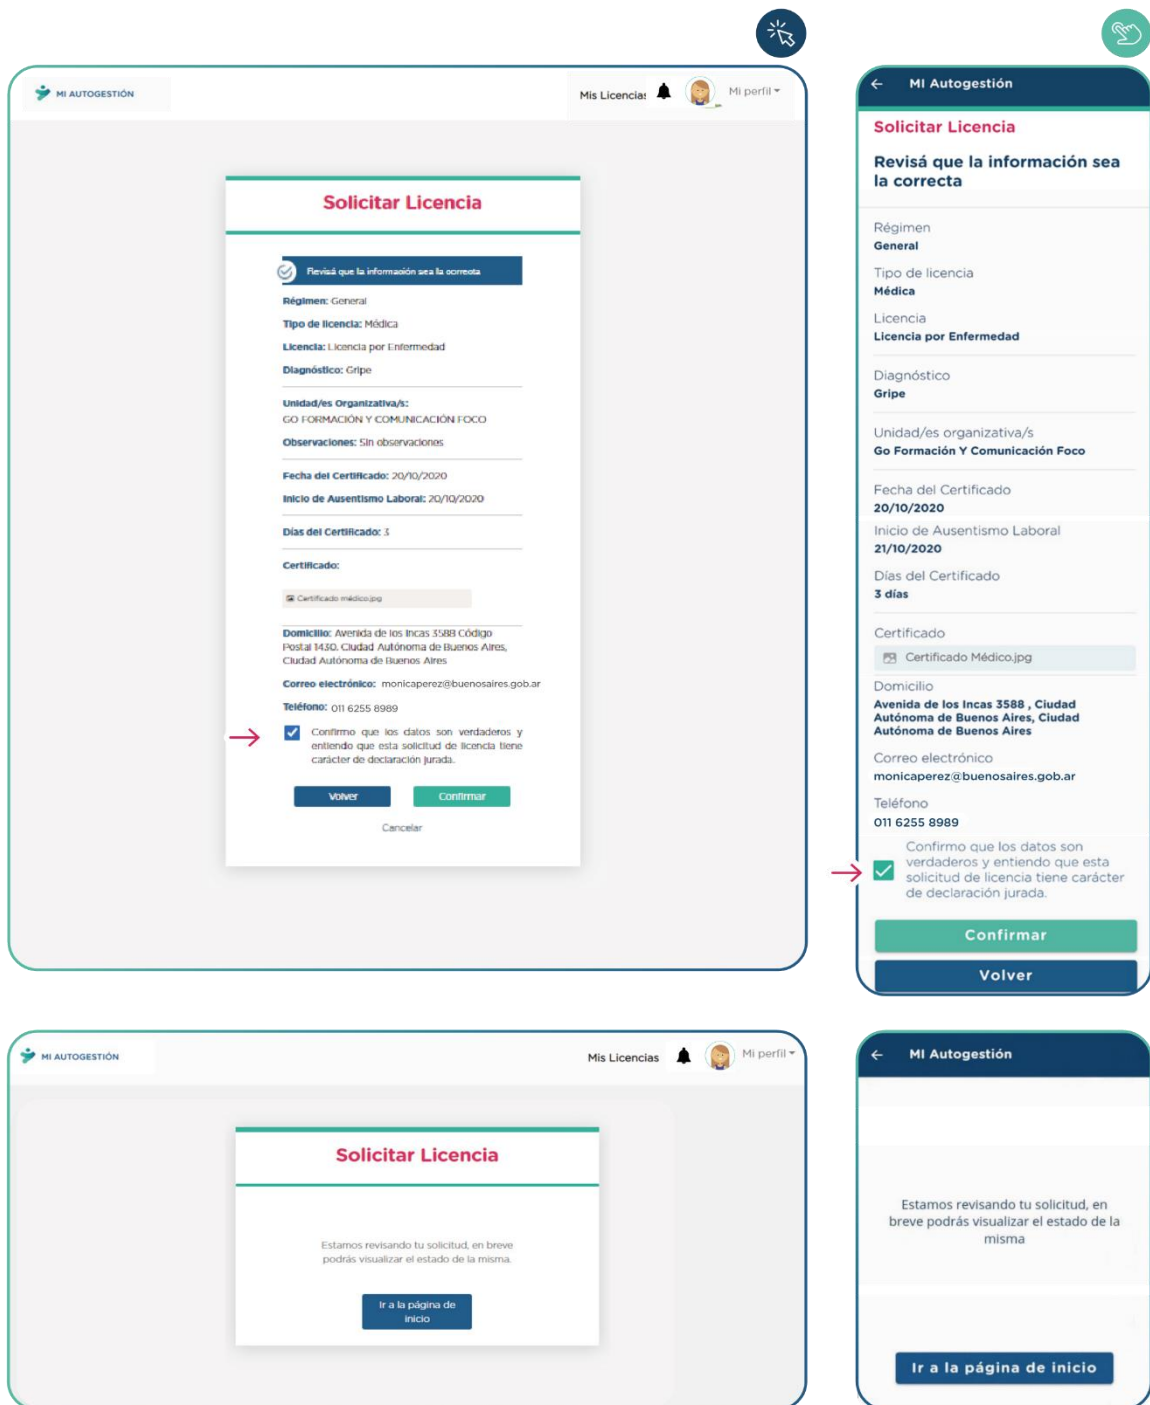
MI AUTOGESTIÓN

Mis Licencias Mi perfil

Solicitar Licencia

Revisá que la información sea la correcta

Régimen: General

Tipo de licencia: Médica

Licencia: Licencia por Enfermedad

Diagnóstico: Gripe

Unidad/es Organizativa/s: GO FORMACIÓN Y COMUNICACIÓN FOCO

Observaciones: Sin observaciones

Fecha del Certificado: 20/10/2020

Inicio de Ausentismo Laboral: 20/10/2020

Días del Certificado: 3

Certificado:

Certificado médico.jpg

Domicilio: Avenida de los Incas 3588 Código Postal 1430. Ciudad Autónoma de Buenos Aires, Ciudad Autónoma de Buenos Aires

Correo electrónico: monicaperez@buenosaires.gob.ar

Teléfono: 011 6255 8989

Confirmo que los datos son verdaderos y entiendo que esta solicitud de licencia tiene carácter de declaración jurada.

Volver Confirmar

Cancelar

Mi Autogestión

Solicitar Licencia

Revisá que la información sea la correcta

Régimen
General

Tipo de licencia
Médica

Licencia
Licencia por Enfermedad

Diagnóstico
Gripe

Unidad/es organizativa/s
Go Formación Y Comunicación Foco

Fecha del Certificado
20/10/2020

Inicio de Ausentismo Laboral
21/10/2020

Días del Certificado
3 días

Certificado
Certificado Médico.jpg

Domicilio
Avenida de los Incas 3588 , Ciudad Autónoma de Buenos Aires, Ciudad Autónoma de Buenos Aires

Correo electrónico
monicaperez@buenosaires.gob.ar

Teléfono
011 6255 8989

Confirmo que los datos son verdaderos y entiendo que esta solicitud de licencia tiene carácter de declaración jurada.

Confirmar

Volver

MI AUTOGESTIÓN

Mis Licencias Mi perfil

Solicitar Licencia

Estamos revisando tu solicitud, en breve podrás visualizar el estado de la misma.

Ir a la página de inicio

Mi Autogestión

Estamos revisando tu solicitud, en breve podrás visualizar el estado de la misma

Ir a la página de inicio